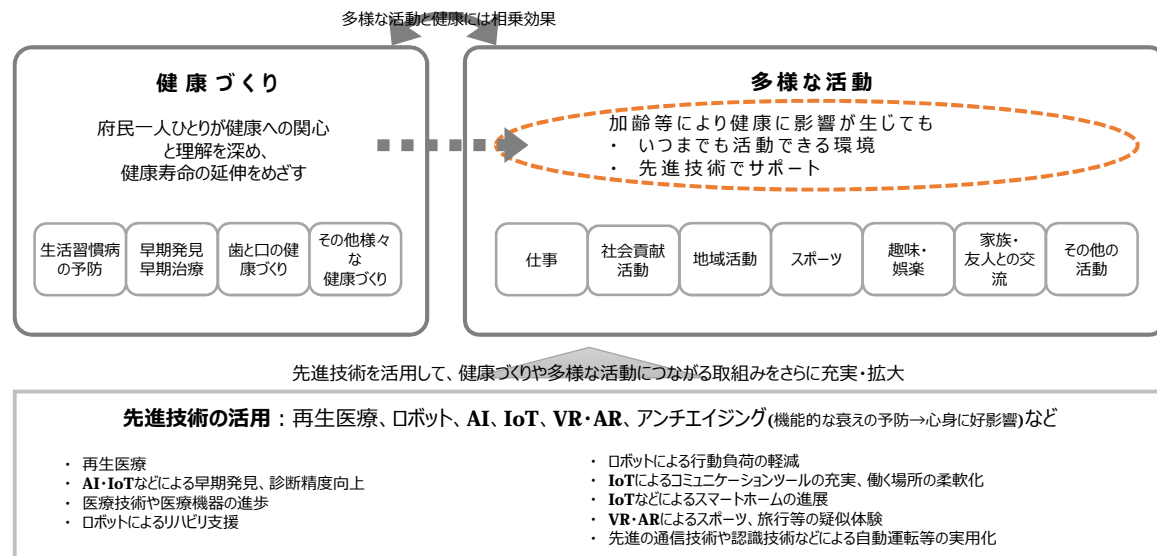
多様な活動と健康には相乗効果

健康づくり

府民一人ひとりが健康への関心と理解を深め、健康寿命の延伸をめざす

| 生活習慣病の予防 | 早期発見 早期治療 | 歯と口の健康づくり | その他様々な健康づくり |
|---|---|---|---|

多様な活動

加齢等により健康に影響が生じても
・ いつまでも活動できる環境
・ 先進技術でサポート

| 仕事 | 社会貢献活動 | 地域活動 | スポーツ | 趣味・娯楽 | 家族・友人との交流 | その他の活動 |
|---|---|---|---|---|---|---|

先進技術を活用して、健康づくりや多様な活動につながる取組みをさらに充実・拡大

先進技術の活用：再生医療、ロボット、AI、IoT、VR・AR、アンチエイジング(機能的な衰えの予防→心身に好影響)など

・ 再生医療
・ AI・IoTなどによる早期発見、診断精度向上
・ 医療技術や医療機器の進歩
・ ロボットによるリハビリ支援

・ ロボットによる行動負荷の軽減
・ IoTによるコミュニケーションツールの充実、働く場所の柔軟化
・ IoTなどによるスマートホームの進展
・ VR・ARによるスポーツ、旅行等の疑似体験
・ 先進の通信技術や認識技術などによる自動運転等の実用化